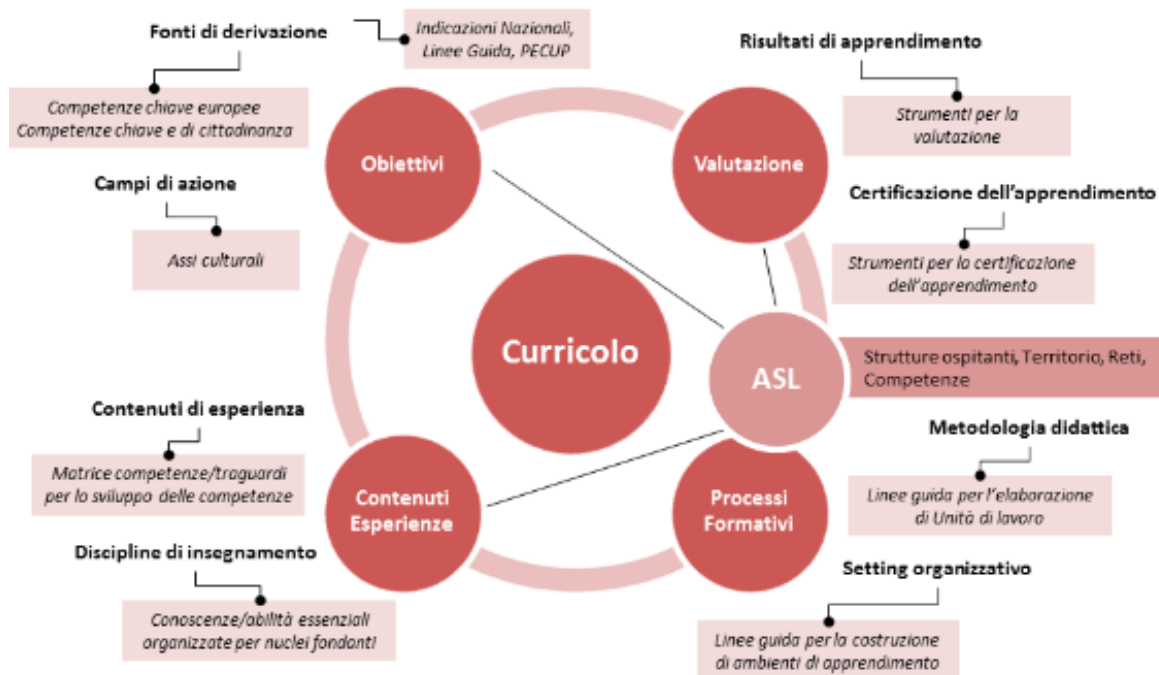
Fonti di derivazione

Indicazioni Nazionali, Linee Guida, PECUP

Competenze chiave europee
Competenze chiave e di cittadinanza

Obiettivi

Campi di azione

Assi culturali

Risultati di apprendimento

Strumenti per la valutazione

Valutazione

Certificazione dell'apprendimento

Strumenti per la certificazione dell'apprendimento

Curricolo

ASL

Strutture ospitanti, Territorio, Reti, Competenze

Contenuti di esperienza

Matrice competenze/traguardi per lo sviluppo delle competenze

Contenuti Esperienze

Discipline di insegnamento

Conoscenze/abilità essenziali organizzate per nuclei fondanti

Metodologia didattica

Linee guida per l'elaborazione di Unità di lavoro

Processi Formativi

Setting organizzativo

Linee guida per la costruzione di ambienti di apprendimento